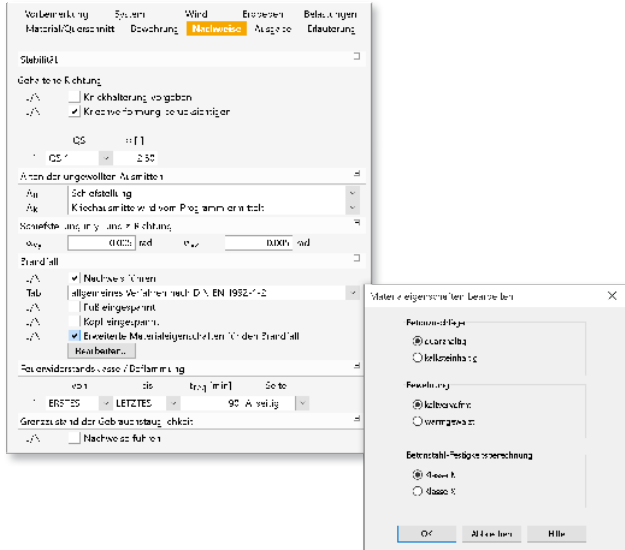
Vorbemerkung System Wind Erdbeben Belastungen
Material/Querschnitt Bewehrung Nachweise Ausgabe Erläuterung

Stabilität

Gehaltene Richtung

./\ Knickhalterung vorgeben
./\ ✔ Kriechverformung berücksichtigen

QS $\alpha$ [-]
1 QS 1 2.50

Arten der ungewollten Ausmitten

Au Schiefstellung
Ak Kriechausmitte wird vom Programm ermittelt

Schiefstellung in y und z Richtung

$\alpha_{ey}$ 0.005 rad $\alpha_{ez}$ 0.005 rad

Brandfall

./\ ✔ Nachweis führen
Tab allgemeines Verfahren nach DIN EN 1992-1-2
./\ Fußeingespannt
./\ Kopfeingespannt
./\ ✔ Erweiterte Materialeigenschaften für den Brandfall
Bearbeiten...

Feuerwiderstandsklasse / Beflammung

von bis treq [min] Seite
1 ERSTES LETZTES 90 Allseitig

Grenzzustand der Gebrauchstauglichkeit

./\ Nachweis führen

Materialeigenschaften bearbeiten ✕

Betonzuschläge
◉ quarzhaltig
○ kalksteinhaltig

Bewehrung
◉ kaltverformt
○ warmgewalzt

Betonstahl-Festigkeitsberechnung
◉ Klasse N
○ Klasse X

OK Abbrechen Hilfe